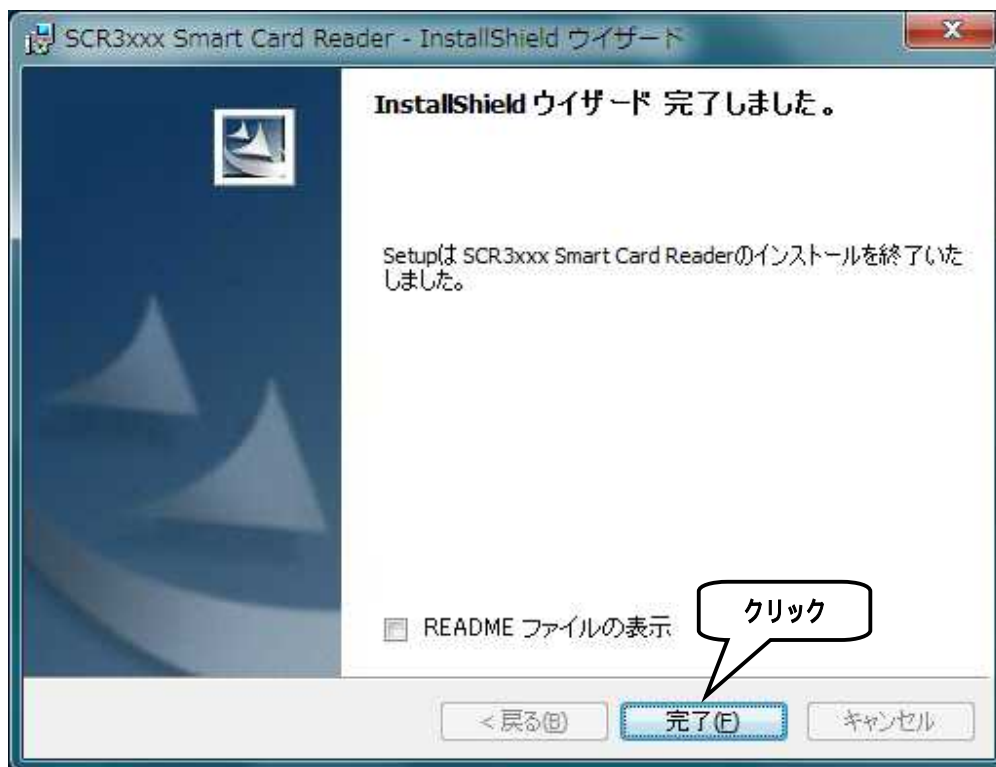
SCR3xxx Smart Card Reader - InstallShield ウイザード

InstallShield ウイザード 完了しました。

Setupは SCR3xxx Smart Card Readerのインストールを終了いたしました。

README ファイルの表示

クリック

< 戻る(B)

完了(F)

キャンセル